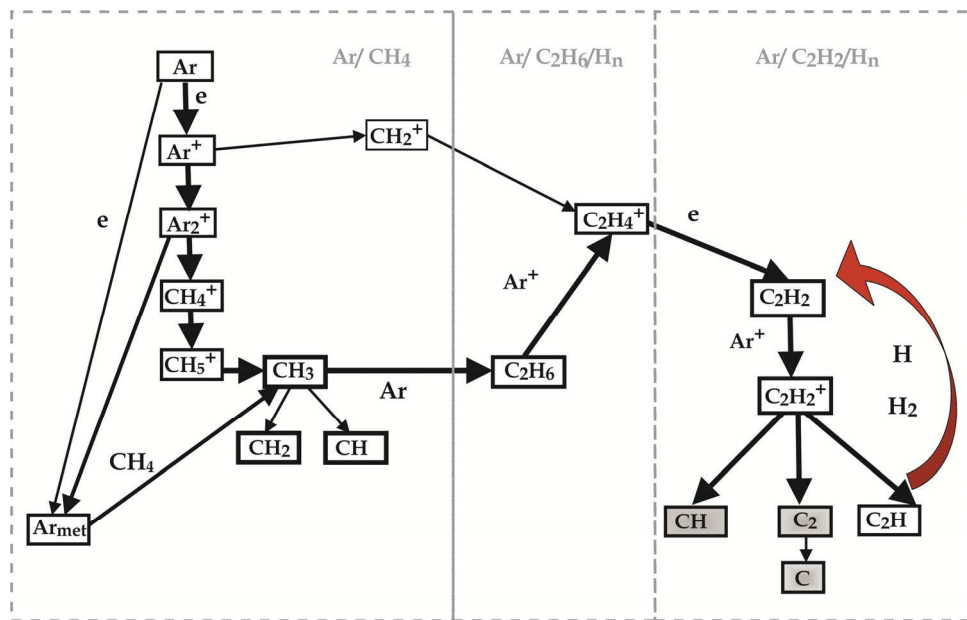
Ar/ $CH_4$

Ar/ $C_2H_6$/$H_n$

Ar/ $C_2H_2$/$H_n$

Ar

e

$Ar^+$

$CH_2^+$

e

$Ar_2^+$

$C_2H_4^+$

e

$Ar^+$

$CH_4^+$

$C_2H_2$

$Ar^+$

H

$CH_5^+$

$CH_3$

Ar

$C_2H_6$

$C_2H_2^+$

$H_2$

$CH_2$

CH

$CH_4$

$Ar_{met}$

CH

$C_2$

$C_2H$

C